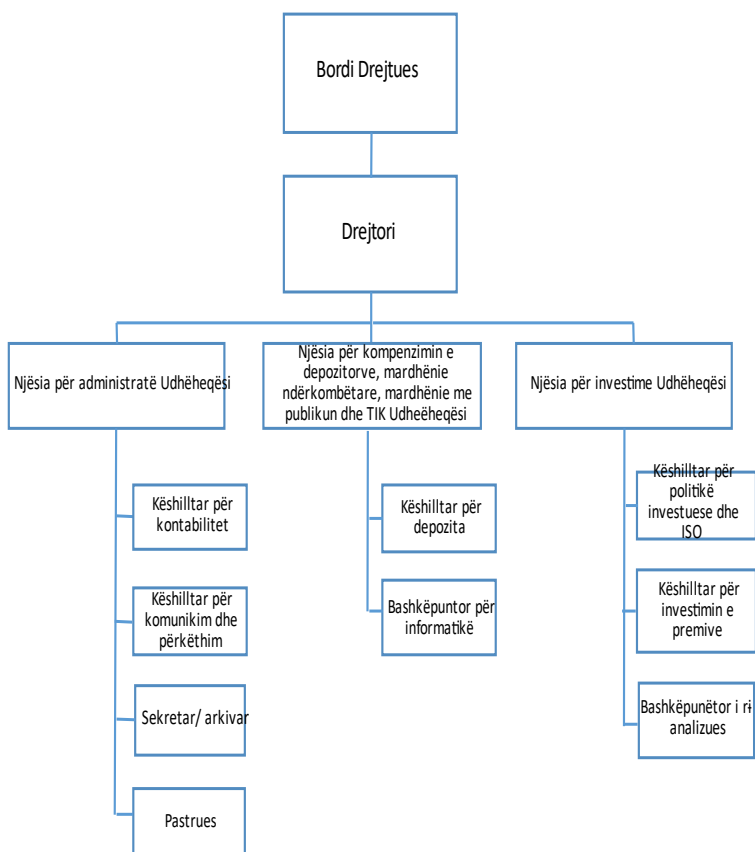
Bordi Drejtues

Drejtori

Njësia për administratë Udhëheqësi

Njësia për kompenzimin e depozitorve, mardhënie ndërkombëtare, mardhënie me publikun dhe TIK Udheëheqësi

Njësia për investime Udhëheqësi

Këshilltar për kontabilitet

Këshilltar për komunikim dhe përkëthim

Sekretar/ arkivar

Pastrues

Këshilltar për depozita

Bashkëpuntor për informatikë

Këshilltar për politikë investuese dhe ISO

Këshilltar për investimin e premive

Bashkëpunëtor i ri analizues